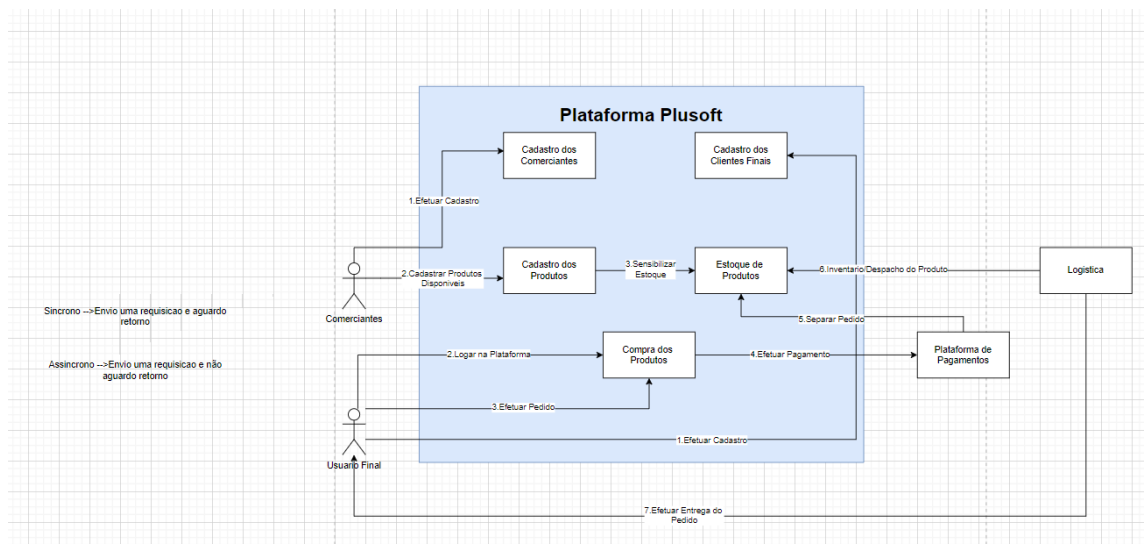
Plataforma Plusoft

Cadastro dos Comerciantes

Cadastro dos Clientes Finais

1.Efetuar Cadastro

Cadastro dos Produtos

3.Sensibilizar Estoque

Estoque de Produtos

6.Inventario/Despacho do Produto

Logistica

2.Cadastrar Produtos Disponiveis

Comerciantes

Sincrono -->Envio uma requisicao e aguardo retorno

Assincrono -->Envio uma requisicao e não aguardo retorno

5.Separar Pedido

2.Logar na Plataforma

Compra dos Produtos

4.Efetuar Pagamento

Plataforma de Pagamentos

3.Efetuar Pedido

1.Efetuar Cadastro

Usuario Final

7.Efetuar Entrega do Pedido